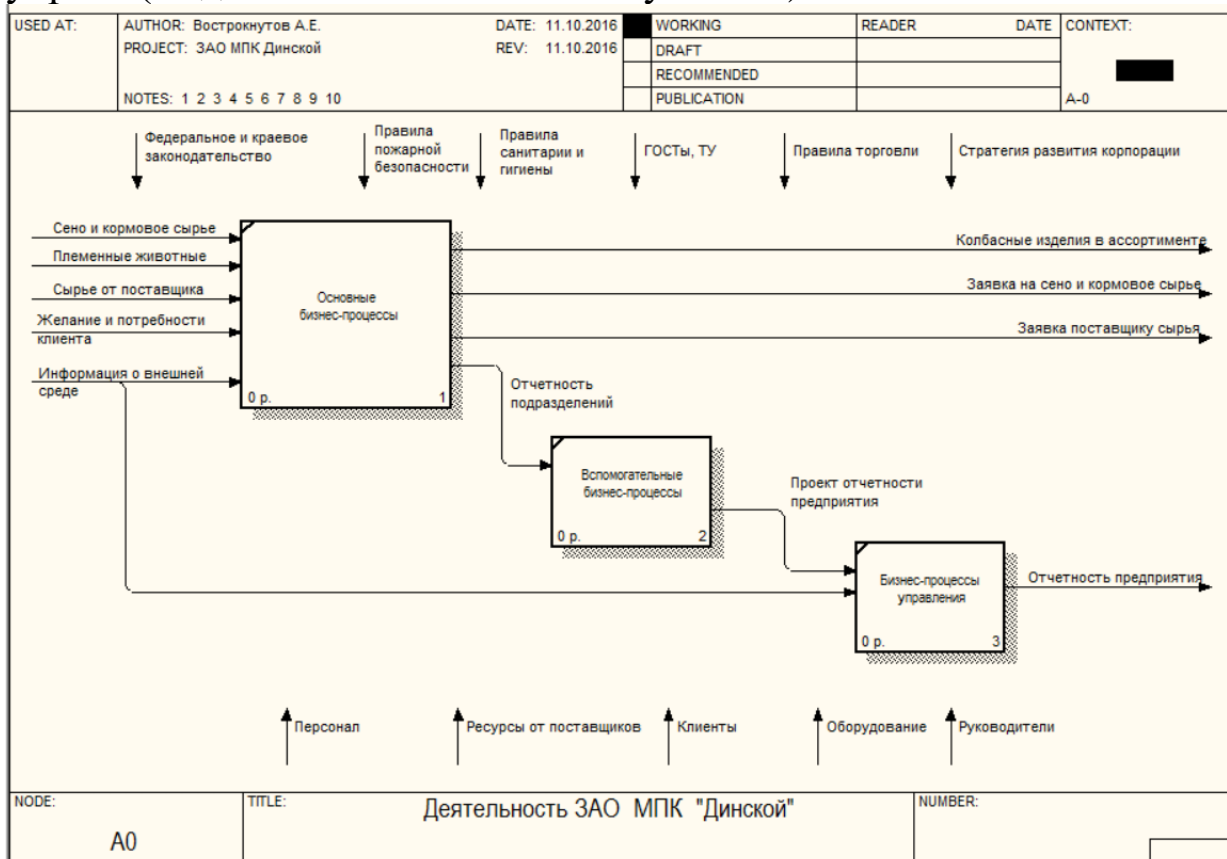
| USED AT: | AUTHOR: Вострокнутов А.Е. | DATE: 11.10.2016 | | WORKING | READER | DATE | CONTEXT: |
|---|---|---|---|---|---|---|---|
| | PROJECT: ЗАО МПК Динской | REV: 11.10.2016 | | DRAFT | | | |
| | | | | RECOMMENDED | | | |
| | NOTES: 1 2 3 4 5 6 7 8 9 10 | | | PUBLICATION | | | A-0 |

Федеральное и краевое законодательство

Правила пожарной безопасности

Правила санитарии и гигиены

ГОСТы, ТУ

Правила торговли

Стратегия развития корпорации

Сено и кормовое сырье

Племенные животные

Сырье от поставщика

Желание и потребности клиента

Информация о внешней среде

Основные бизнес-процессы

0 р.

1

Колбасные изделия в ассортименте

Заявка на сено и кормовое сырье

Заявка поставщику сырья

Отчетность подразделений

Вспомогательные бизнес-процессы

0 р.

2

Проект отчетности предприятия

Бизнес-процессы управления

0 р.

3

Отчетность предприятия

Персонал

Ресурсы от поставщиков

Клиенты

Оборудование

Руководители

NODE: A0

TITLE: Деятельность ЗАО МПК "Динской"

NUMBER: